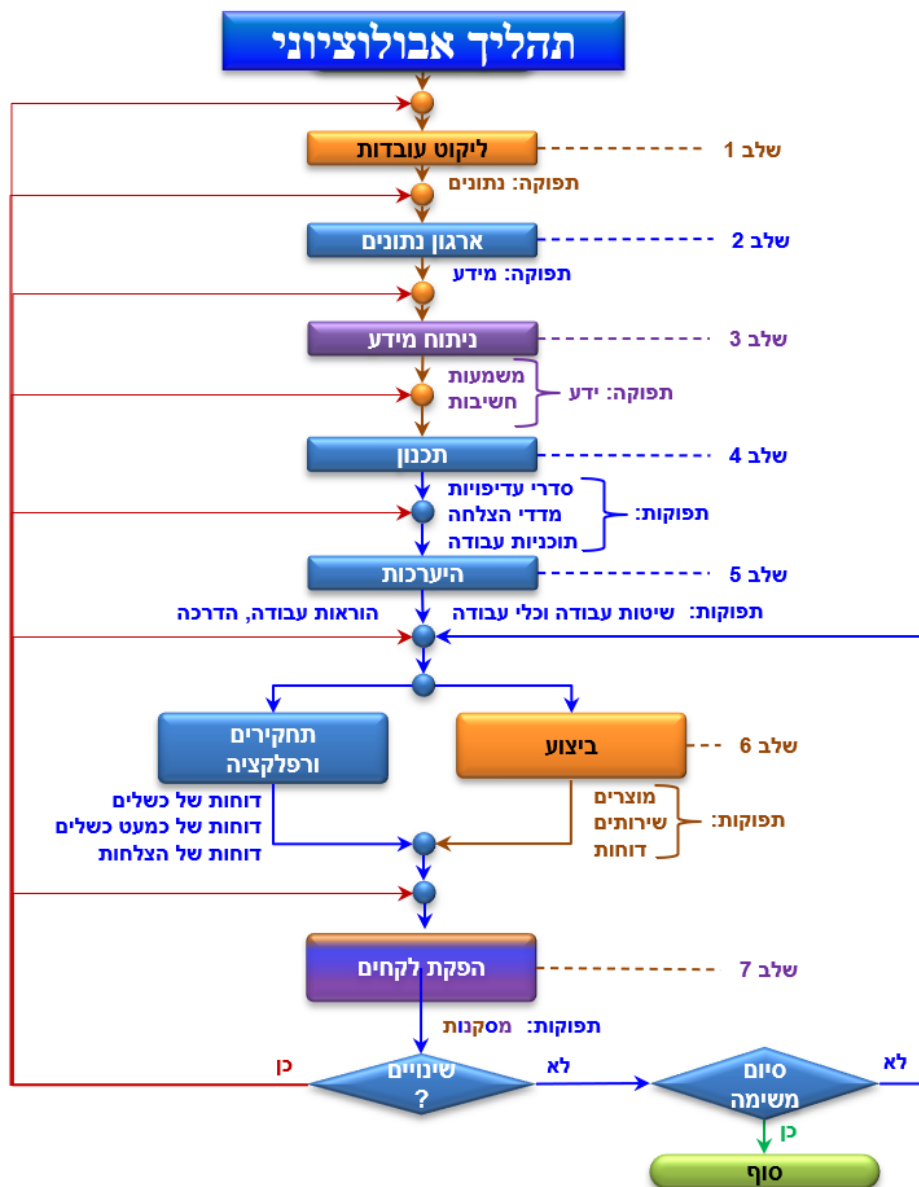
תהליך אבולוציוני

שלב 1
ליקוט עובדות
תפוקה: נתונים

שלב 2
ארגון נתונים
תפוקה: מידע

שלב 3
ניתוח מידע
תפוקה: ידע
משמעות
חשיבות

שלב 4
תכנון
תפוקות:
סדרי עדיפויות
מדדי הצלחה
תוכניות עבודה

שלב 5
היערכות
תפוקות: שיטות עבודה וכלי עבודה
הוראות עבודה, הדרכה

שלב 6
ביצוע
תפוקות:
מוצרים
שירותים
דוחות

תחקירים ורפלקציה
דוחות של כשלים
דוחות של כמעט כשלים
דוחות של הצלחות

שלב 7
הפקת לקחים
תפוקות: מסקנות

כן
שינויים ?
לא
סיום משימה
לא
כן
סוף